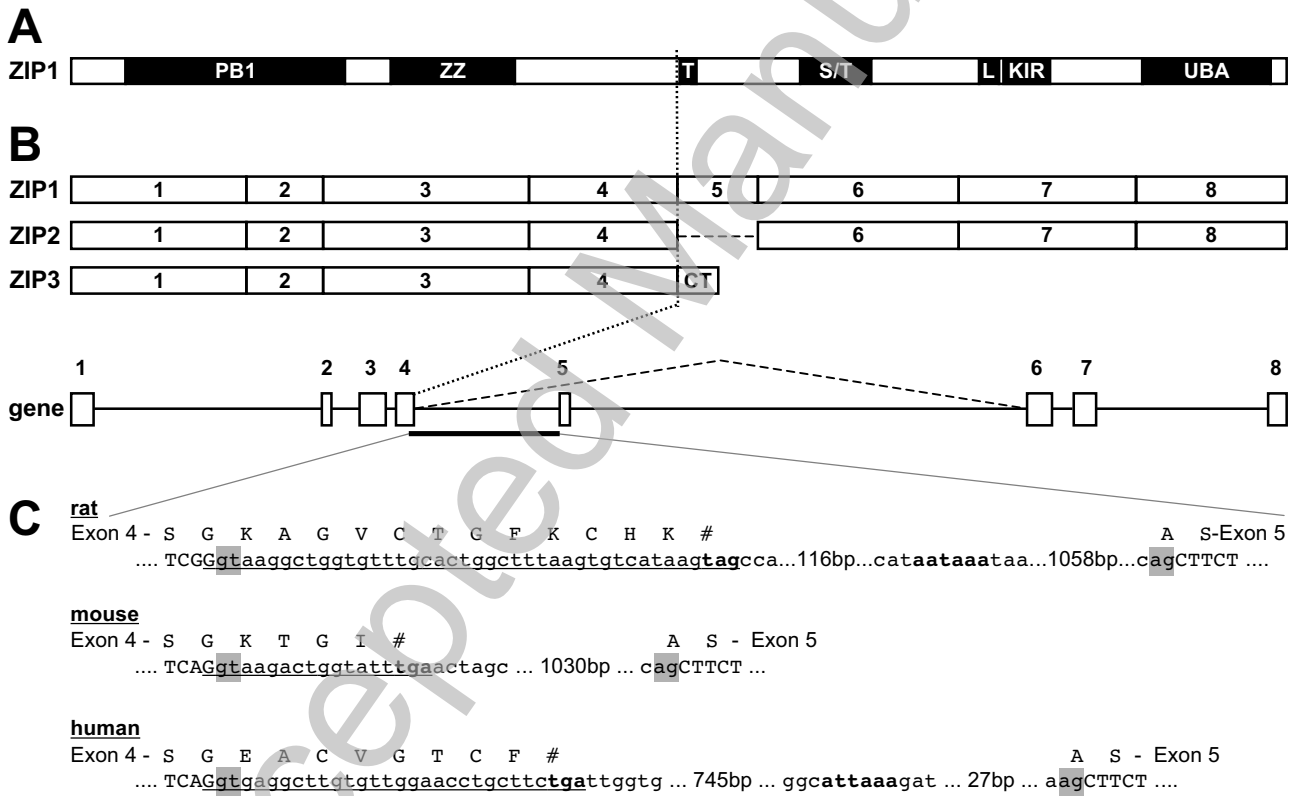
A

ZIP1 PB1 ZZ T S/T L KIR UBA

B

ZIP1 1 2 3 4 5 6 7 8

ZIP2 1 2 3 4 6 7 8

ZIP3 1 2 3 4 CT

1 2 3 4 5 6 7 8

gene

C

rat
Exon 4 - S G K A G V C T G F K C H K # A S-Exon 5
.... TCGGgtaaggctggtgtttgcactggctttaagtgtcataag**tag**cca...116bp...cat**aataaa**taa...1058bp...cagCTTCT ....

mouse
Exon 4 - S G K T G I # A S - Exon 5
.... TCAGgtaagactggtattgaactagc ... 1030bp ... cagCTTCT ...

human
Exon 4 - S G E A C V G T C F # A S - Exon 5
.... TCAGgtgaggcttgtgttggaacctgcttc**tga**ttggtg ... 745bp ... ggc**attaaa**gat ... 27bp ... aagCTTCT ....